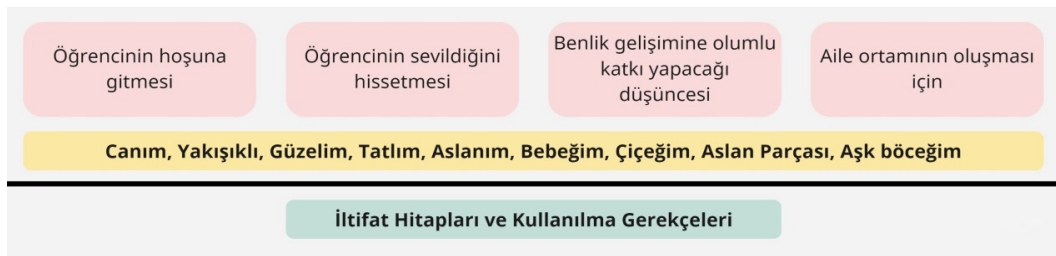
Öğrencinin hoşuna gitmesi

Öğrencinin sevildiğini hissetmesi

Benlik gelişimine olumlu katkı yapacağı düşüncesi

Aile ortamının oluşması için

Canım, Yakışıklı, Güzelim, Tatlım, Aslanım, Bebeğim, Çiçeğim, Aslan Parçası, Aşk böceğim

İltifat Hitapları ve Kullanılma Gerekçeleri